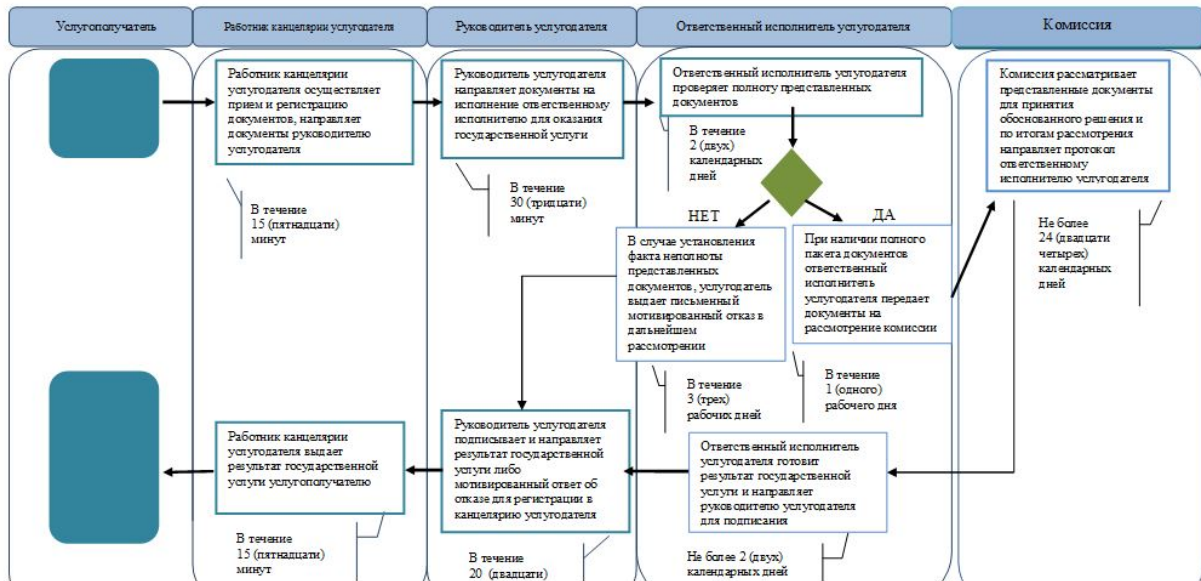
Услугополучатель

Работник канцелярии услугодателя

Руководитель услугодателя

Ответственный исполнитель услугодателя

Комиссия

Работник канцелярии услугодателя осуществляет прием и регистрацию документов, направляет документы руководителю услугодателя

В течение 15 (пятнадцати) минут

Руководитель услугодателя направляет документы на исполнение ответственному исполнителю для оказания государственной услуги

В течение 30 (тридцати) минут

Ответственный исполнитель услугодателя проверяет полноту представленных документов

В течение 2 (двух) календарных дней

НЕТ

ДА

В случае установления факта неполноты представленных документов, услугодатель выдает письменный мотивированный отказ в дальнейшем рассмотрении

При наличии полного пакета документов ответственный исполнитель услугодателя передает документы на рассмотрение комиссии

В течение 3 (трех) рабочих дней

В течение 1 (одного) рабочего дня

Комиссия рассматривает представленные документы для принятия обоснованного решения и по итогам рассмотрения направляет протокол ответственному исполнителю услугодателя

Не более 24 (двадцати четырех) календарных дней

Работник канцелярии услугодателя выдает результат государственной услуги услугополучателю

В течение 15 (пятнадцати) минут

Руководитель услугодателя подписывает и направляет результат государственной услуги либо мотивированный ответ об отказе для регистрации в канцелярию услугодателя

В течение 20 (двадцати)

Ответственный исполнитель услугодателя готовит результат государственной услуги и направляет руководителю услугодателя для подписания

Не более 2 (двух) календарных дней